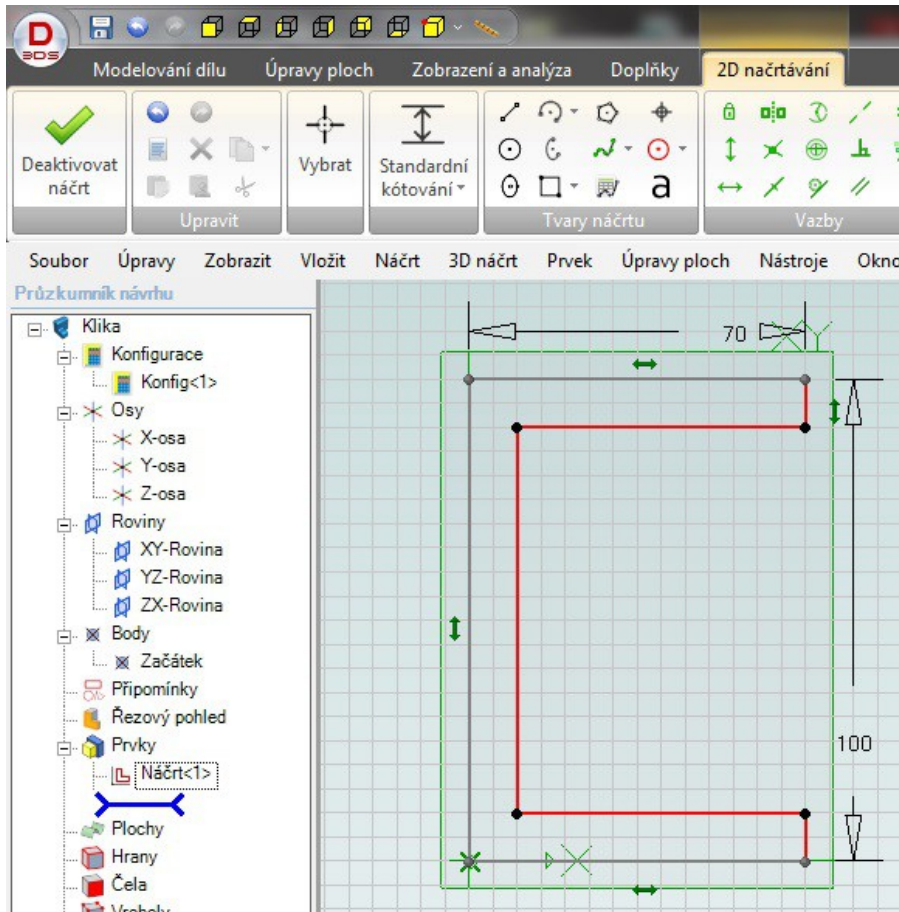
D
3DS

Modelování dílu
Úpravy ploch
Zobrazení a analýza
Doplňky
2D načrtávání

Deaktivovat náčrt
Upravit
Vybrat
Standardní kótování
Tvary náčrtu
a
Vazby

Soubor
Úpravy
Zobrazit
Vložit
Náčrt
3D náčrt
Prvek
Úpravy ploch
Nástroje
Okno

Průzkumník návrhu
Klika
Konfigurace
Konfig<1>
Osy
X-osa
Y-osa
Z-osa
Roviny
XY-Rovina
YZ-Rovina
ZX-Rovina
Body
Začátek
Připomínky
Řezový pohled
Prvky
Náčrt<1>
Plochy
Hrany
Čela
Vrcholy

70
100